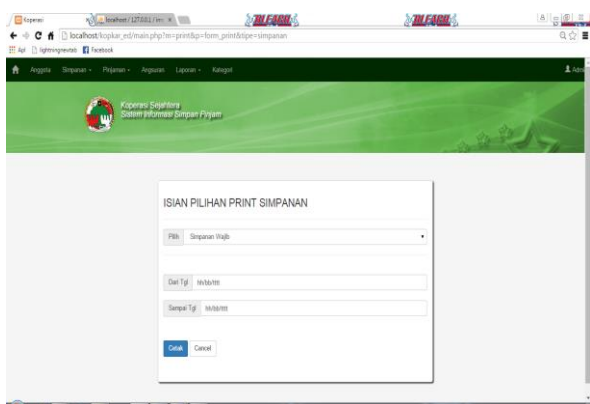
Koperasi
localhost / 127.0.0.1 / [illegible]
ALFARO
ALFARO
localhost/kopkar_ed/main.php?m=print&p=form_print&tipe=simpanan
Apl lightningnewtab Facebook
Anggota Simpanan Pinjaman Angsuran Laporan Kategori
Admin
Koperasi Sejahtera
Sistem Informasi Simpan Pinjam
ISIAN PILIHAN PRINT SIMPANAN
Pilih Simpanan Wajib
Dari Tgl hh/bb/tttt
Sampai Tgl hh/bb/tttt
Cetak Cancel